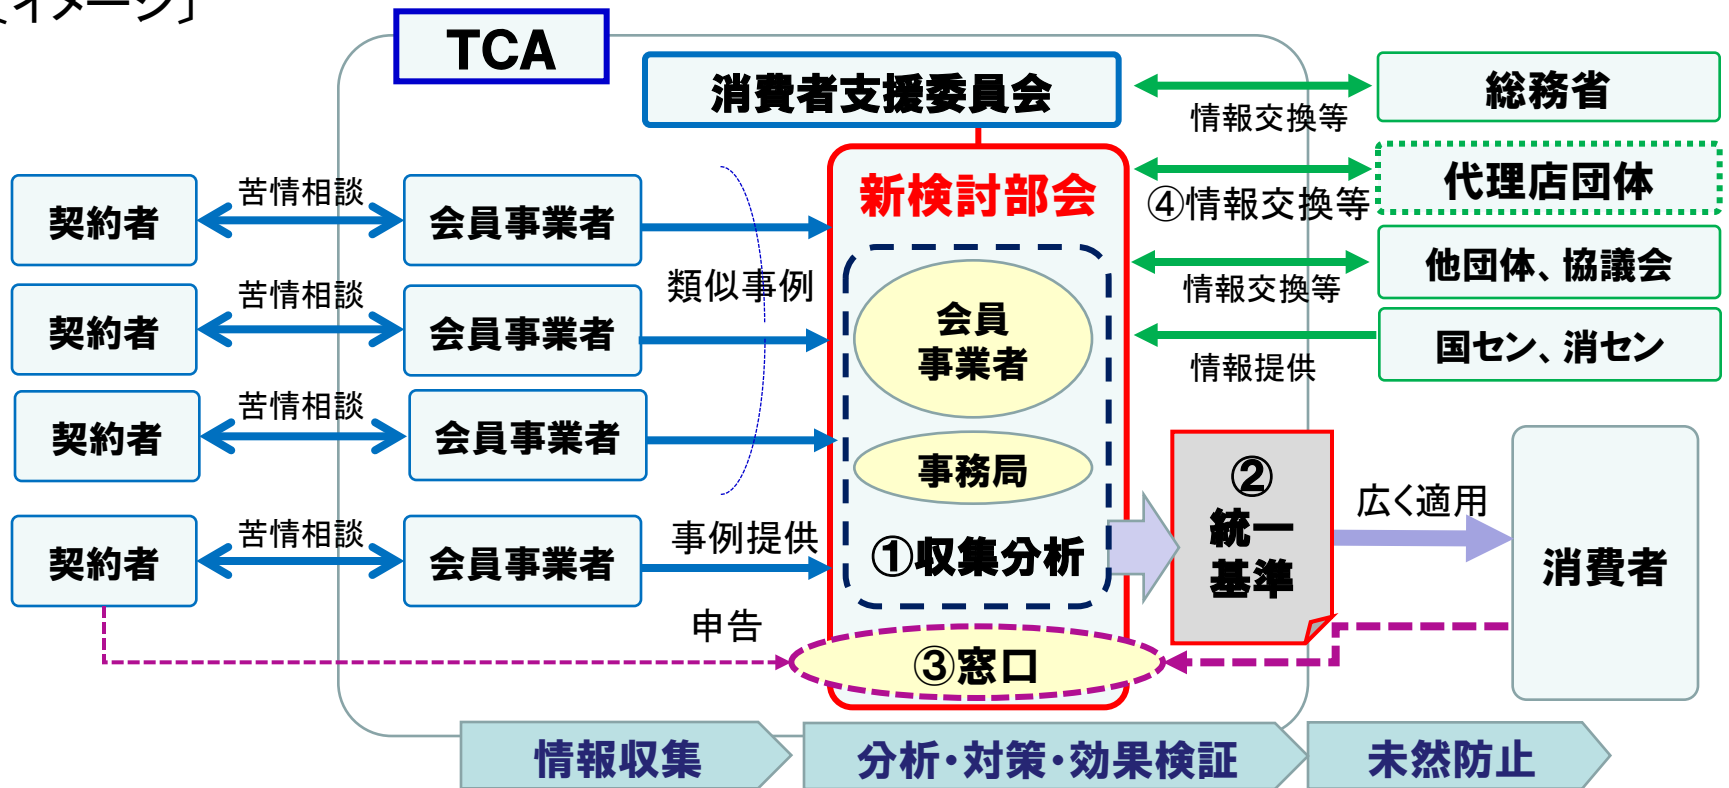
[イメージ]

TCA

消費者支援委員会

総務省

情報交換等

代理店団体

④情報交換等

他団体、協議会

情報交換等

国セン、消セン

情報提供

新検討部会

契約者
苦情相談
会員事業者

契約者
苦情相談
会員事業者

類似事例

契約者
苦情相談
会員事業者

契約者
苦情相談
会員事業者

事例提供

会員
事業者

事務局

①収集分析

②
統一
基準

広く適用

消費者

申告

③窓口

情報収集

分析・対策・効果検証

未然防止